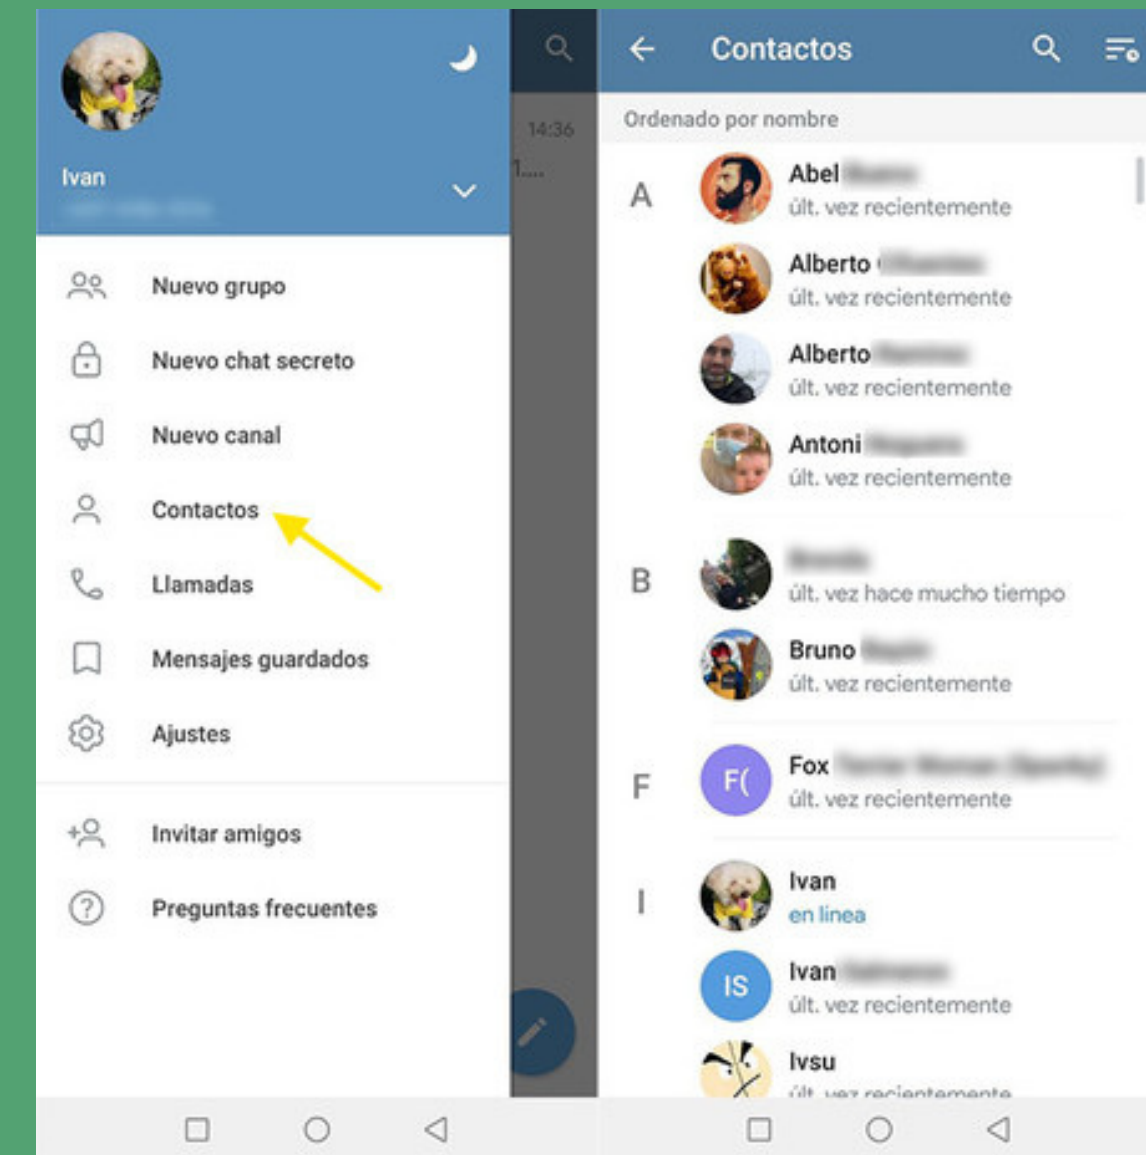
Ivan
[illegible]

14:36
1...

Nuevo grupo
Nuevo chat secreto
Nuevo canal
Contactos
Llamadas
Mensajes guardados
Ajustes
Invitar amigos
Preguntas frecuentes

Contactos
Ordenado por nombre
A
Abel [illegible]
últ. vez recientemente
Alberto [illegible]
últ. vez recientemente
Alberto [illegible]
últ. vez recientemente
Antoni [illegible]
últ. vez recientemente
B
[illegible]
últ. vez hace mucho tiempo
Bruno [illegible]
últ. vez recientemente
F
F(
Fox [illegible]
últ. vez recientemente
I
Ivan
en línea
IS
Ivan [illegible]
últ. vez recientemente
Ivsu
últ. vez recientemente